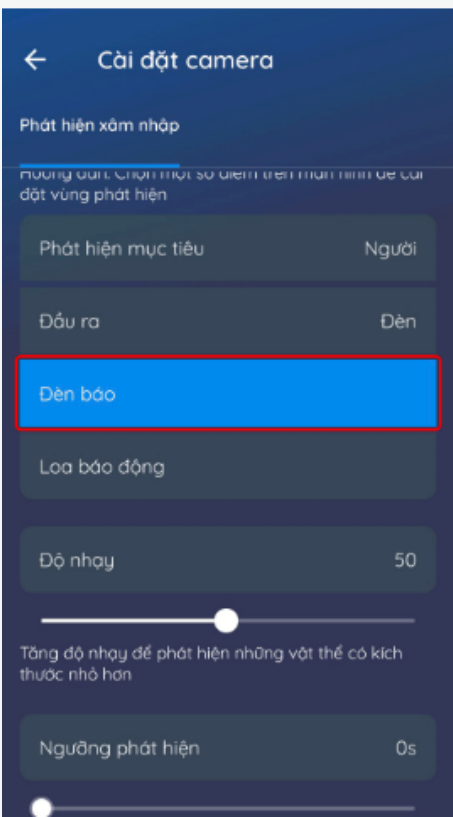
←

Cài đặt camera

Phát hiện xâm nhập

Hướng dẫn: Chọn một số điểm trên màn hình để cài đặt vùng phát hiện

Phát hiện mục tiêu
Người

Đầu ra
Đèn

Đèn báo

Loa báo động

Độ nhạy
50

Tăng độ nhạy để phát hiện những vật thể có kích thước nhỏ hơn

Ngưỡng phát hiện
0s